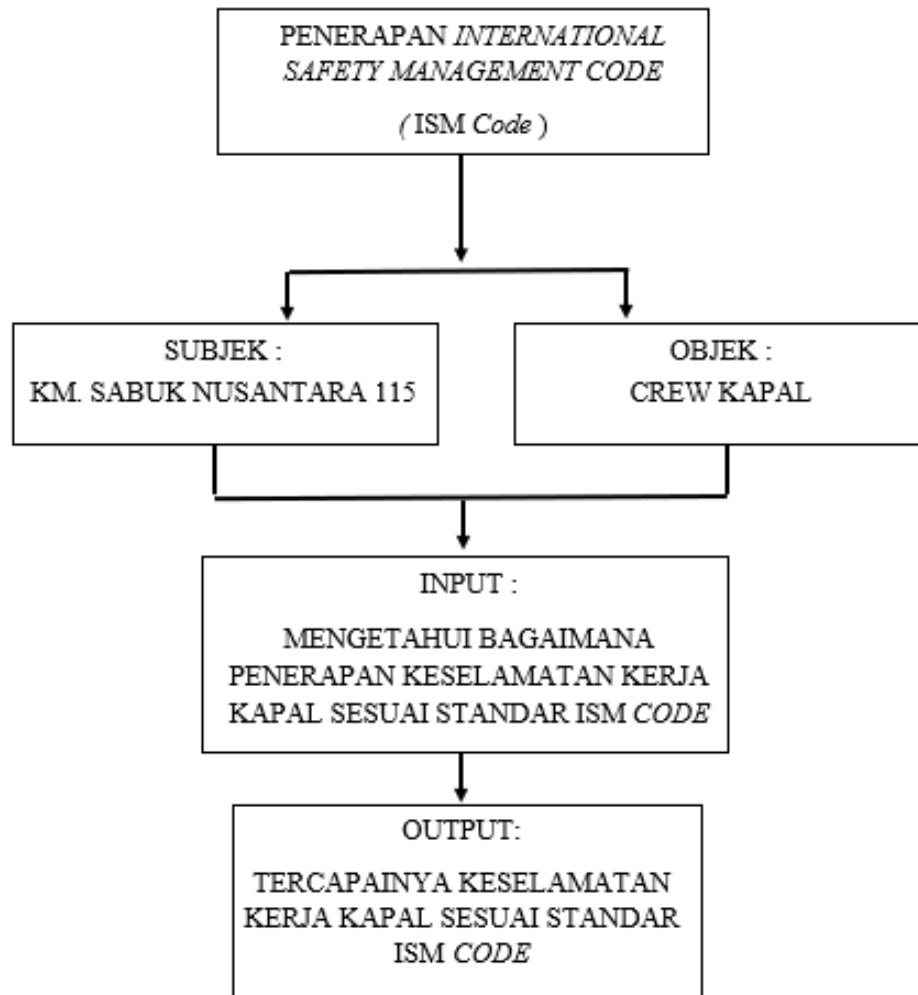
PENERAPAN INTERNATIONAL SAFETY MANAGEMENT CODE

( ISM Code )

SUBJEK :
KM. SABUK NUSANTARA 115

OBJEK :
CREW KAPAL

INPUT :

MENGETAHUI BAGAIMANA PENERAPAN KESELAMATAN KERJA KAPAL SESUAI STANDAR ISM CODE

OUTPUT:

TERCAPAINYA KESELAMATAN KERJA KAPAL SESUAI STANDAR ISM CODE